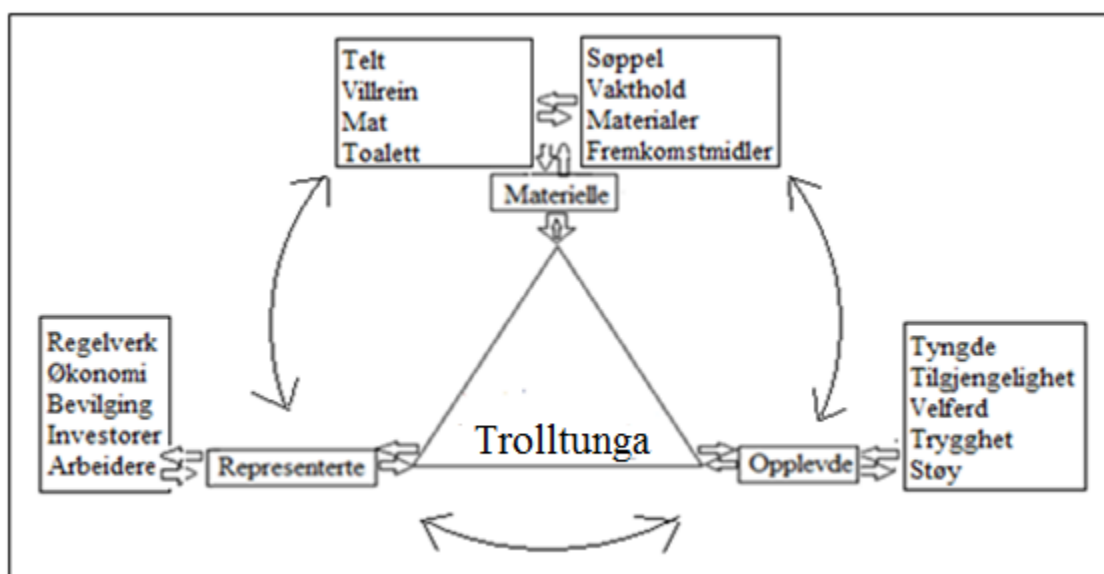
Telt
Villrein
Mat
Toalett

Søppel
Vakthold
Materialer
Fremkomstmidler

Materielle

Regelverk
Økonomi
Bevilging
Investorer
Arbeidere

Representerte

Trolltunga

Opplevde

Tyngde
Tilgjengelighet
Velferd
Trygghet
Støy